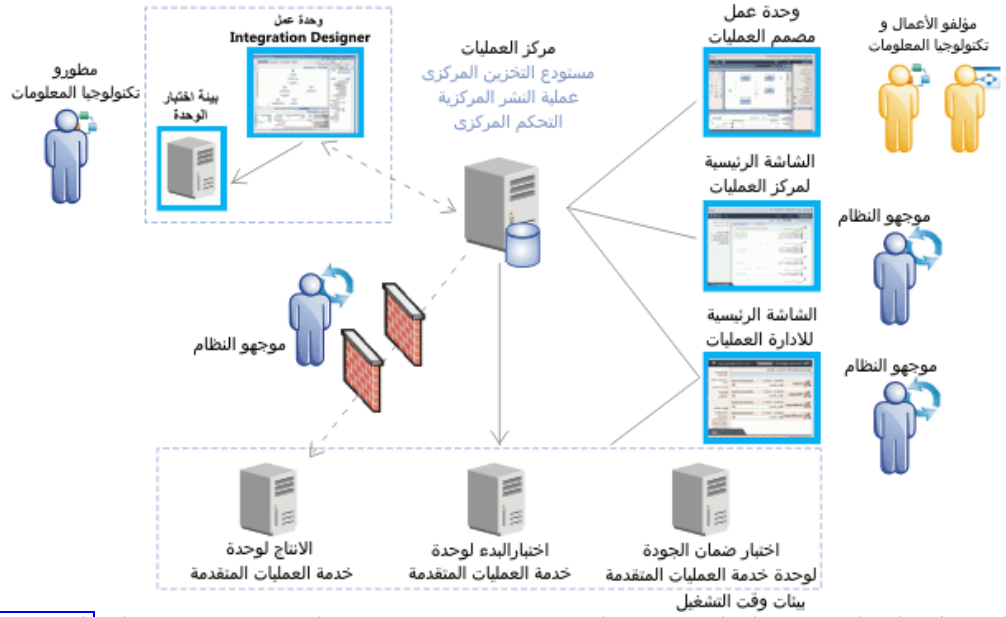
وحدة عمل
Integration Designer

مطورو
تكنولوجيا المعلومات

بيئة اختبار
الوحدة

مركز العمليات
مستودع التخزين المركزي
عملية النشر المركزية
التحكم المركزي

وحدة عمل
مصمم العمليات

مؤلفو الأعمال و
تكنولوجيا المعلومات

الشاشة الرئيسية
لمركز العمليات

موجهو النظام

الشاشة الرئيسية
للادارة العمليات

موجهو النظام

موجهو النظام

الانتاج لوحدة
خدمة العمليات المتقدمة

اختبارالبدء لوحدة
خدمة العمليات المتقدمة

اختبار ضمان الجودة
لوحدة خدمة العمليات المتقدمة

بيئات وقت التشغيل